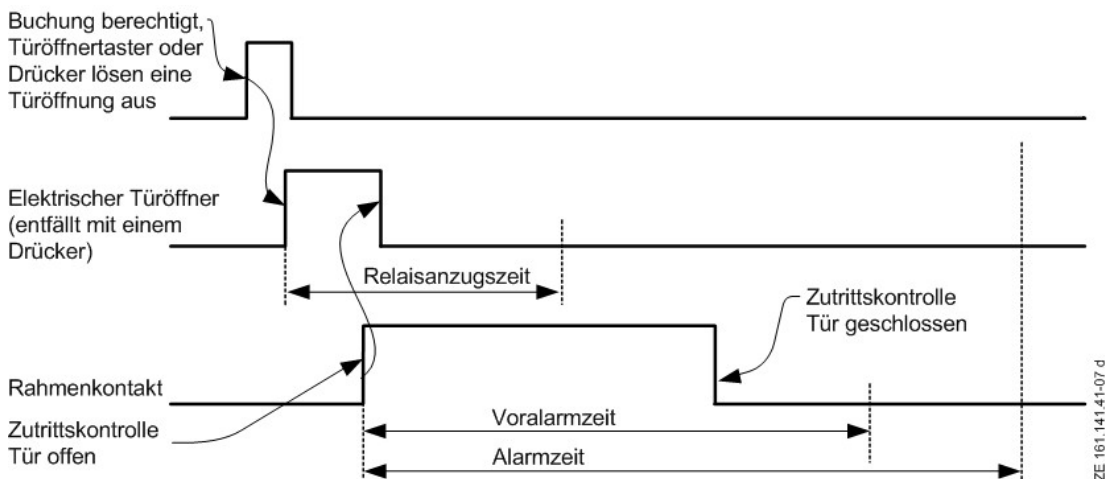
Buchung berechtigt, Türöffnertaster oder Drücker lösen eine Türöffnung aus

Elektrischer Türöffner (entfällt mit einem Drücker)

Relaisanzugszeit

Zutrittskontrolle Tür geschlossen

Rahmenkontakt

Zutrittskontrolle Tür offen

Voralarmzeit

Alarmzeit

ZE 161.141.41-07 d